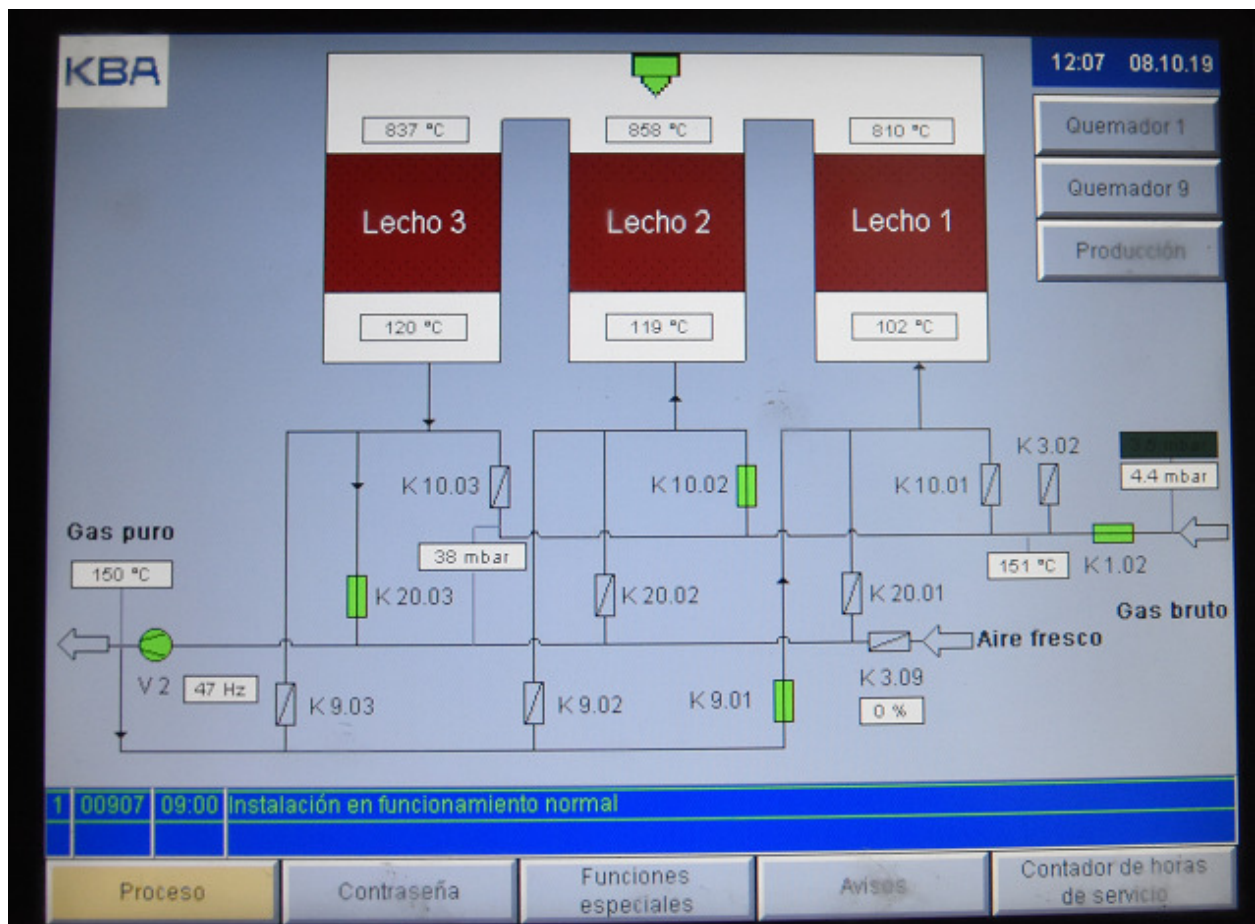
KBA

12:07 08.10.19

Quemador 1

Quemador 9

Producción

837 °C

858 °C

810 °C

Lecho 3

Lecho 2

Lecho 1

120 °C

119 °C

102 °C

K 3.02

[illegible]

4.4 mbar

K 10.03

K 10.02

K 10.01

Gas puro

150 °C

38 mbar

151 °C

K 1.02

K 20.03

K 20.02

K 20.01

Gas bruto

Aire fresco

V 2

47 Hz

K 9.03

K 9.02

K 9.01

K 3.09

0 %

1 | 00907 | 09:00 | Instalación en funcionamiento normal

Proceso

Contraseña

Funciones especiales

Avisos

Contador de horas de servicio